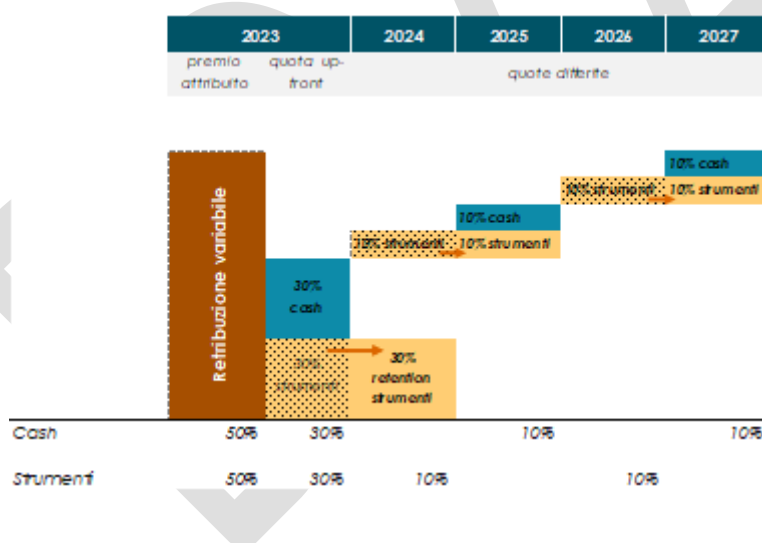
| 2023 | | 2024 | 2025 | 2026 | 2027 |
|---|---|---|---|---|---|
| premio attribuito | quota up-front | quote differite | | | |

Retribuzione variabile

30% cash

30% strumenti

30% retention strumenti

10% strumenti

10% cash

10% strumenti

10% strumenti

10% cash

10% strumenti

Cash 50% 30% 10% 10%

Strumenti 50% 30% 10% 10%